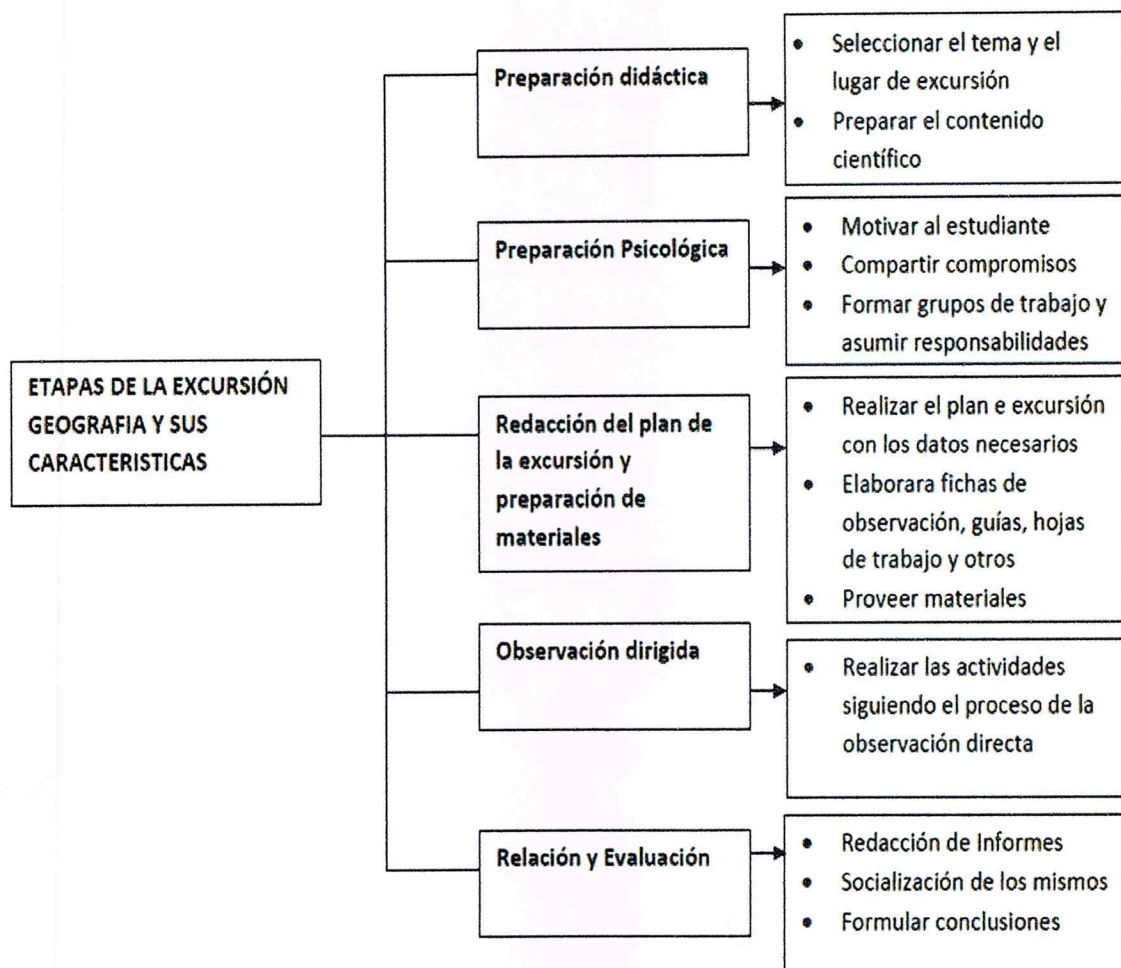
ETAPAS DE LA EXCURSIÓN GEOGRAFIA Y SUS CARACTERISTICAS

Preparación didáctica

- Seleccionar el tema y el lugar de excursión
- Preparar el contenido científico

Preparación Psicológica

- Motivar al estudiante
- Compartir compromisos
- Formar grupos de trabajo y asumir responsabilidades

Redacción del plan de la excursión y preparación de materiales

- Realizar el plan e excursión con los datos necesarios
- Elaborara fichas de observación, guías, hojas de trabajo y otros
- Proveer materiales

Observación dirigida

- Realizar las actividades siguiendo el proceso de la observación directa

Relación y Evaluación

- Redacción de Informes
- Socialización de los mismos
- Formular conclusiones